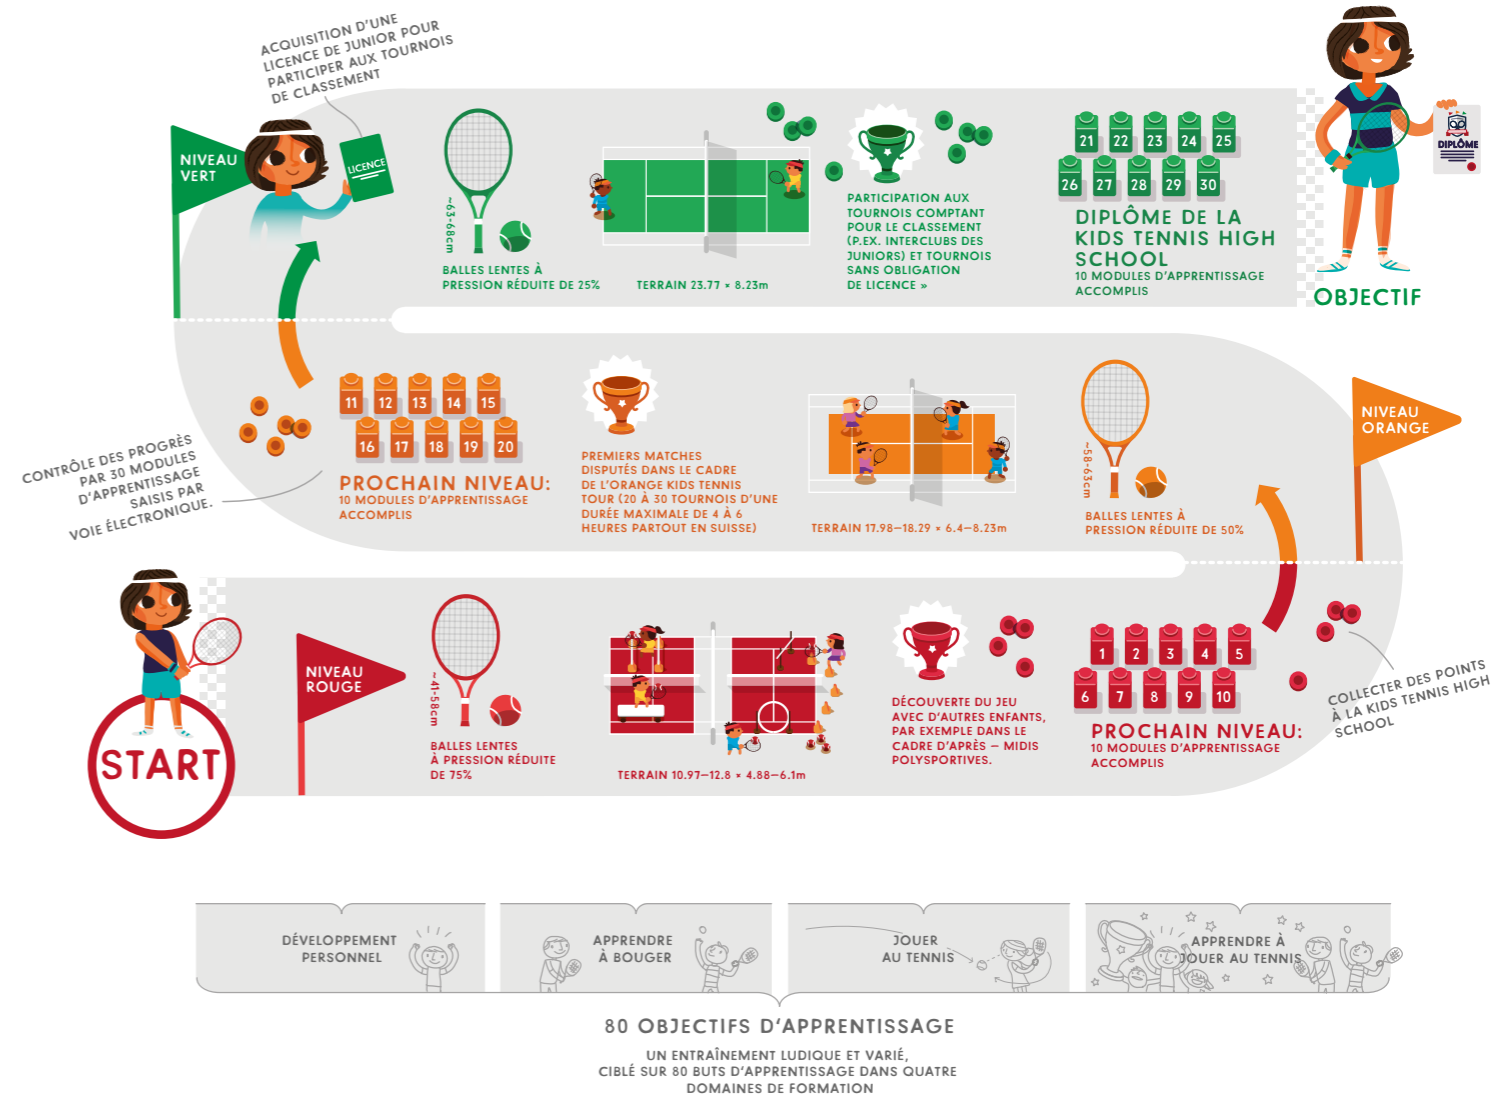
ACQUISITION D'UNE LICENCE DE JUNIOR POUR PARTICIPER AUX TOURNOIS DE CLASSEMENT

LICENCE

NIVEAU VERT

~63-68cm

BALLES LENTES À PRESSION RÉDUITE DE 25%

TERRAIN 23.77 × 8.23m

PARTICIPATION AUX TOURNOIS COMPTANT POUR LE CLASSEMENT (P.EX. INTERCLUBS DES JUNIORS) ET TOURNOIS SANS OBLIGATION DE LICENCE »

21 22 23 24 25
26 27 28 29 30

DIPLÔME DE LA KIDS TENNIS HIGH SCHOOL
10 MODULES D'APPRENTISSAGE ACCOMPLIS

DIPLÔME

OBJECTIF

CONTRÔLE DES PROGRÈS PAR 30 MODULES D'APPRENTISSAGE SAISIS PAR VOIE ÉLECTRONIQUE.

11 12 13 14 15
16 17 18 19 20

PROCHAIN NIVEAU:
10 MODULES D'APPRENTISSAGE ACCOMPLIS

PREMIERS MATCHES DISPUTÉS DANS LE CADRE DE L'ORANGE KIDS TENNIS TOUR (20 À 30 TOURNOIS D'UNE DURÉE MAXIMALE DE 4 À 6 HEURES PARTOUT EN SUISSE)

TERRAIN 17.98–18.29 × 6.4–8.23m

~58-63cm

BALLES LENTES À PRESSION RÉDUITE DE 50%

NIVEAU ORANGE

START

NIVEAU ROUGE

~41-58cm

BALLES LENTES À PRESSION RÉDUITE DE 75%

TERRAIN 10.97–12.8 × 4.88–6.1m

DÉCOUVERTE DU JEU AVEC D'AUTRES ENFANTS, PAR EXEMPLE DANS LE CADRE D'APRÈS – MIDIS POLYSPORTIVES.

1 2 3 4 5
6 7 8 9 10

PROCHAIN NIVEAU:
10 MODULES D'APPRENTISSAGE ACCOMPLIS

COLLECTER DES POINTS À LA KIDS TENNIS HIGH SCHOOL

DÉVELOPPEMENT PERSONNEL

APPRENDRE À BOUGER

JOUER AU TENNIS

APPRENDRE À JOUER AU TENNIS

80 OBJECTIFS D'APPRENTISSAGE

UN ENTRAÎNEMENT LUDIQUE ET VARIÉ, CIBLÉ SUR 80 BUTS D'APPRENTISSAGE DANS QUATRE DOMAINES DE FORMATION